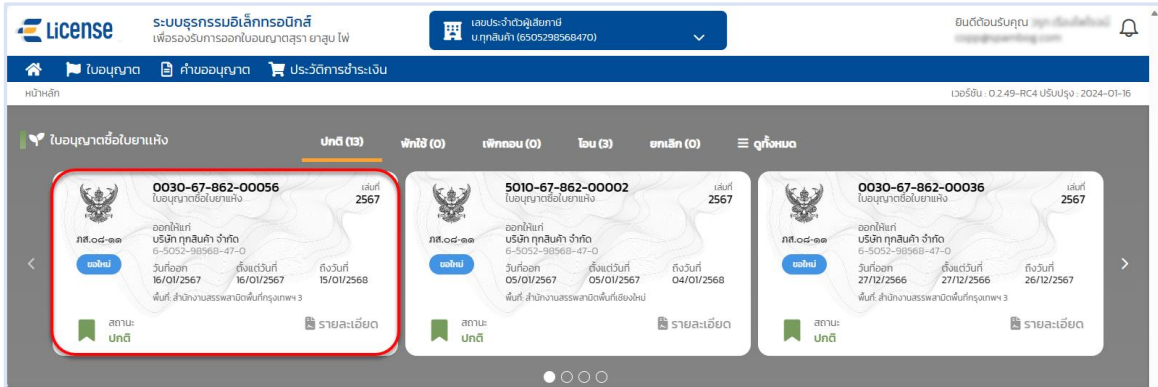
e License
ระบบธุรกรรมอิเล็กทรอนิกส์
เพื่อรองรับการออกใบอนุญาตสุรา ยาสูบ ไพ่
เลขประจำตัวผู้เสียภาษี
บ.ทุกสินค้า (6505298568470)
ยินดีต้อนรับคุณ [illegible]
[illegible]

ใบอนุญาต
คำขออนุญาต
ประวัติการชำระเงิน

หน้าหลัก
เวอร์ชัน : 0.2.49-RC4 ปรับปรุง : 2024-01-16

ใบอนุญาตซื้อใบยาแห้ง
ปกติ (13)
พักใช้ (0)
เพิกถอน (0)
โอน (3)
ยกเลิก (0)
ดูทั้งหมด

0030-67-862-00056
ใบอนุญาตซื้อใบยาแห้ง
เล่มที่
2567
ภส.๐๘-๑๑
ออกให้แก่
บริษัท ทุกสินค้า จำกัด
6-5052-98568-47-0
ขอใหม่
วันที่ออก
16/01/2567
ตั้งแต่วันที่
16/01/2567
ถึงวันที่
15/01/2568
พื้นที่: สำนักงานสรรพสามิตพื้นที่กรุงเทพฯ 3
สถานะ
ปกติ
รายละเอียด

5010-67-862-00002
ใบอนุญาตซื้อใบยาแห้ง
เล่มที่
2567
ภส.๐๘-๑๑
ออกให้แก่
บริษัท ทุกสินค้า จำกัด
6-5052-98568-47-0
ขอใหม่
วันที่ออก
05/01/2567
ตั้งแต่วันที่
05/01/2567
ถึงวันที่
04/01/2568
พื้นที่: สำนักงานสรรพสามิตพื้นที่เชียงใหม่
สถานะ
ปกติ
รายละเอียด

0030-67-862-00036
ใบอนุญาตซื้อใบยาแห้ง
เล่มที่
2567
ภส.๐๘-๑๑
ออกให้แก่
บริษัท ทุกสินค้า จำกัด
6-5052-98568-47-0
ขอใหม่
วันที่ออก
27/12/2566
ตั้งแต่วันที่
27/12/2566
ถึงวันที่
26/12/2567
พื้นที่: สำนักงานสรรพสามิตพื้นที่กรุงเทพฯ 3
สถานะ
ปกติ
รายละเอียด